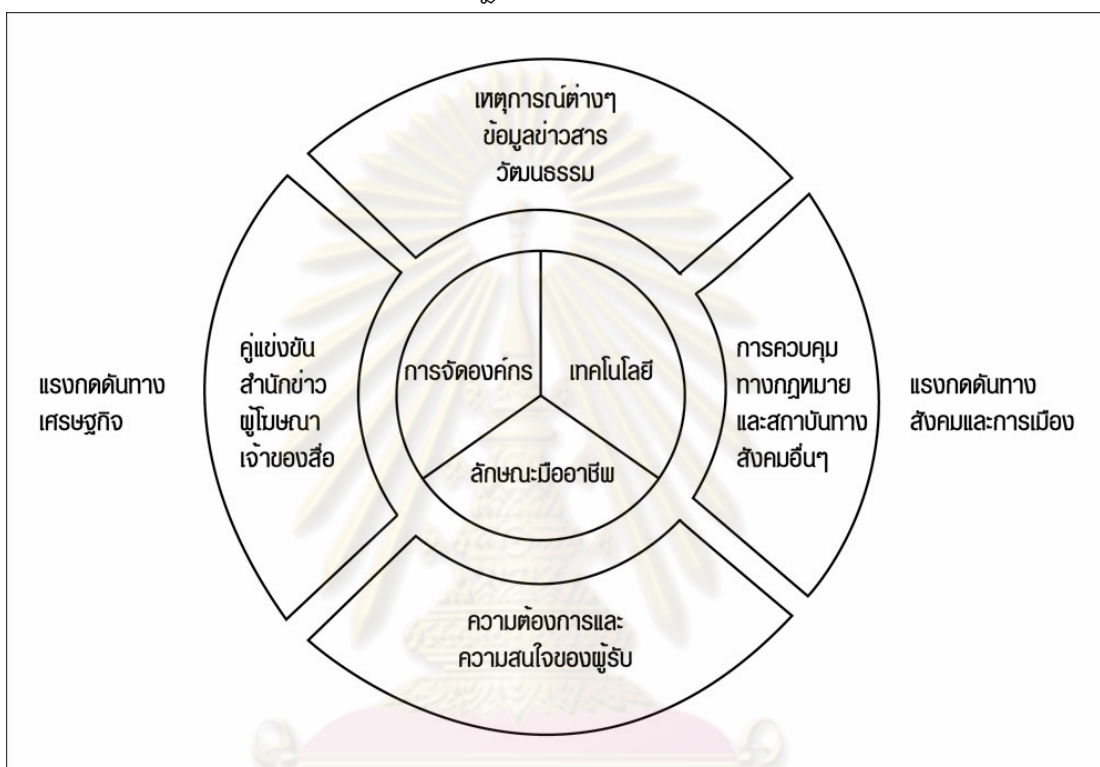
เหตุการณ์ต่างๆ
ข้อมูลข่าวสาร
วัฒนธรรม

แรงกดดันทาง
เศรษฐกิจ

คู่แข่งขัน
สำนักข่าว
ผู้โฆษณา
เจ้าของสื่อ

การจัดองค์กร

เทคโนโลยี

ลักษณะมืออาชีพ

การควบคุม
ทางกฎหมาย
และสถาบันทาง
สังคมอื่นๆ

แรงกดดันทาง
สังคมและการเมือง

ความต้องการและ
ความสนใจของผู้รับ